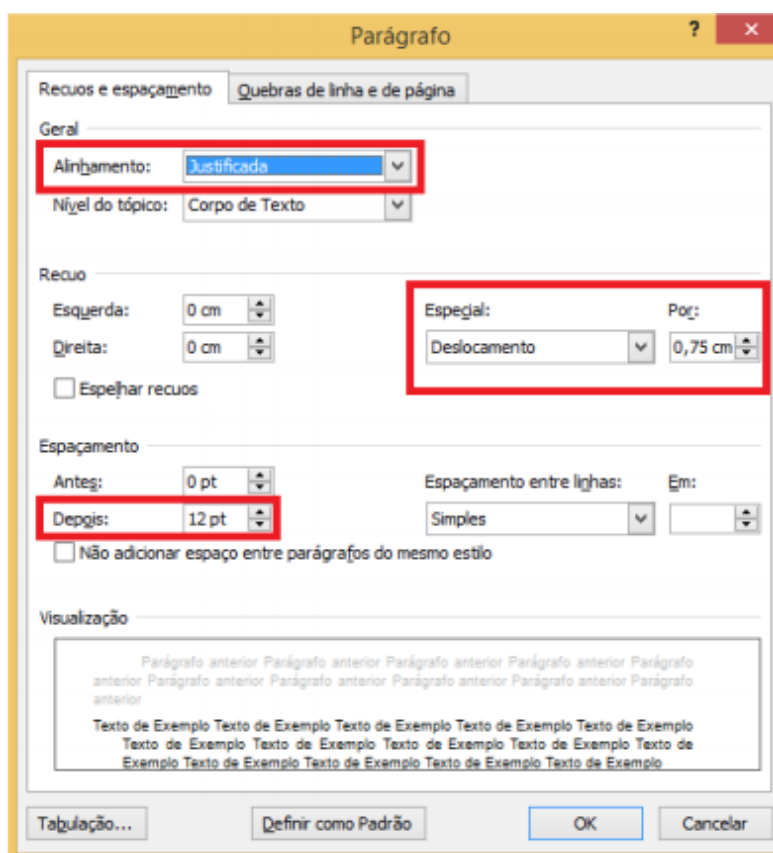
Parágrafo

?

Recuos e espaçamento

Quebras de linha e de página

Geral

Alinhamento: Justificada

Nível do tópico: Corpo de Texto

Recuo

Esquerda: 0 cm

Direita: 0 cm

Espelhar recuos

Especial:

Por:

Deslocamento

0,75 cm

Espaçamento

Antes: 0 pt

Depois: 12 pt

Espaçamento entre linhas:

Em:

Simples

Não adicionar espaço entre parágrafos do mesmo estilo

Visualização

Parágrafo anterior Parágrafo anterior Parágrafo anterior Parágrafo anterior Parágrafo anterior Parágrafo anterior Parágrafo anterior Parágrafo anterior Parágrafo anterior Parágrafo anterior

Texto de Exemplo Texto de Exemplo Texto de Exemplo Texto de Exemplo Texto de Exemplo Texto de Exemplo Texto de Exemplo Texto de Exemplo Texto de Exemplo Texto de Exemplo Texto de Exemplo Texto de Exemplo Texto de Exemplo Texto de Exemplo

Tabulação...

Definir como Padrão

OK

Cancelar